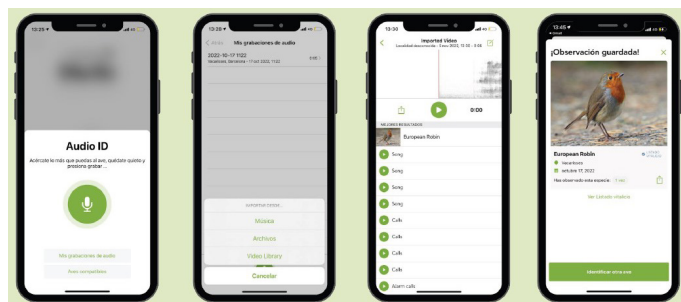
12:29

Audio ID

Acércate lo más que puedas al ave, quédate quieto y presiona grabar...

Mis grabaciones de audio

Aves compatibles

13:28

Mis grabaciones de audio

2022-10-17 1122

Vacarisses, Barcelona · 17 oct 2022, 11:22

Importar desde

Música

Archivos

Video Library

Cancelar

13:30

Imported Video

Localidad desconocida · 3 nov 2022, 13:30 · 0:08

0:00

MEJORES RESULTADOS

European Robin

Song

Song

Song

Song

Calls

Calls

Calls

Calls

Alarm calls

12:45

¡Observación guardada!

European Robin

Vacarisses

octubre 17, 2022

Has observado esta especie 1 vez

Ver Listado último

Identificar otra ave